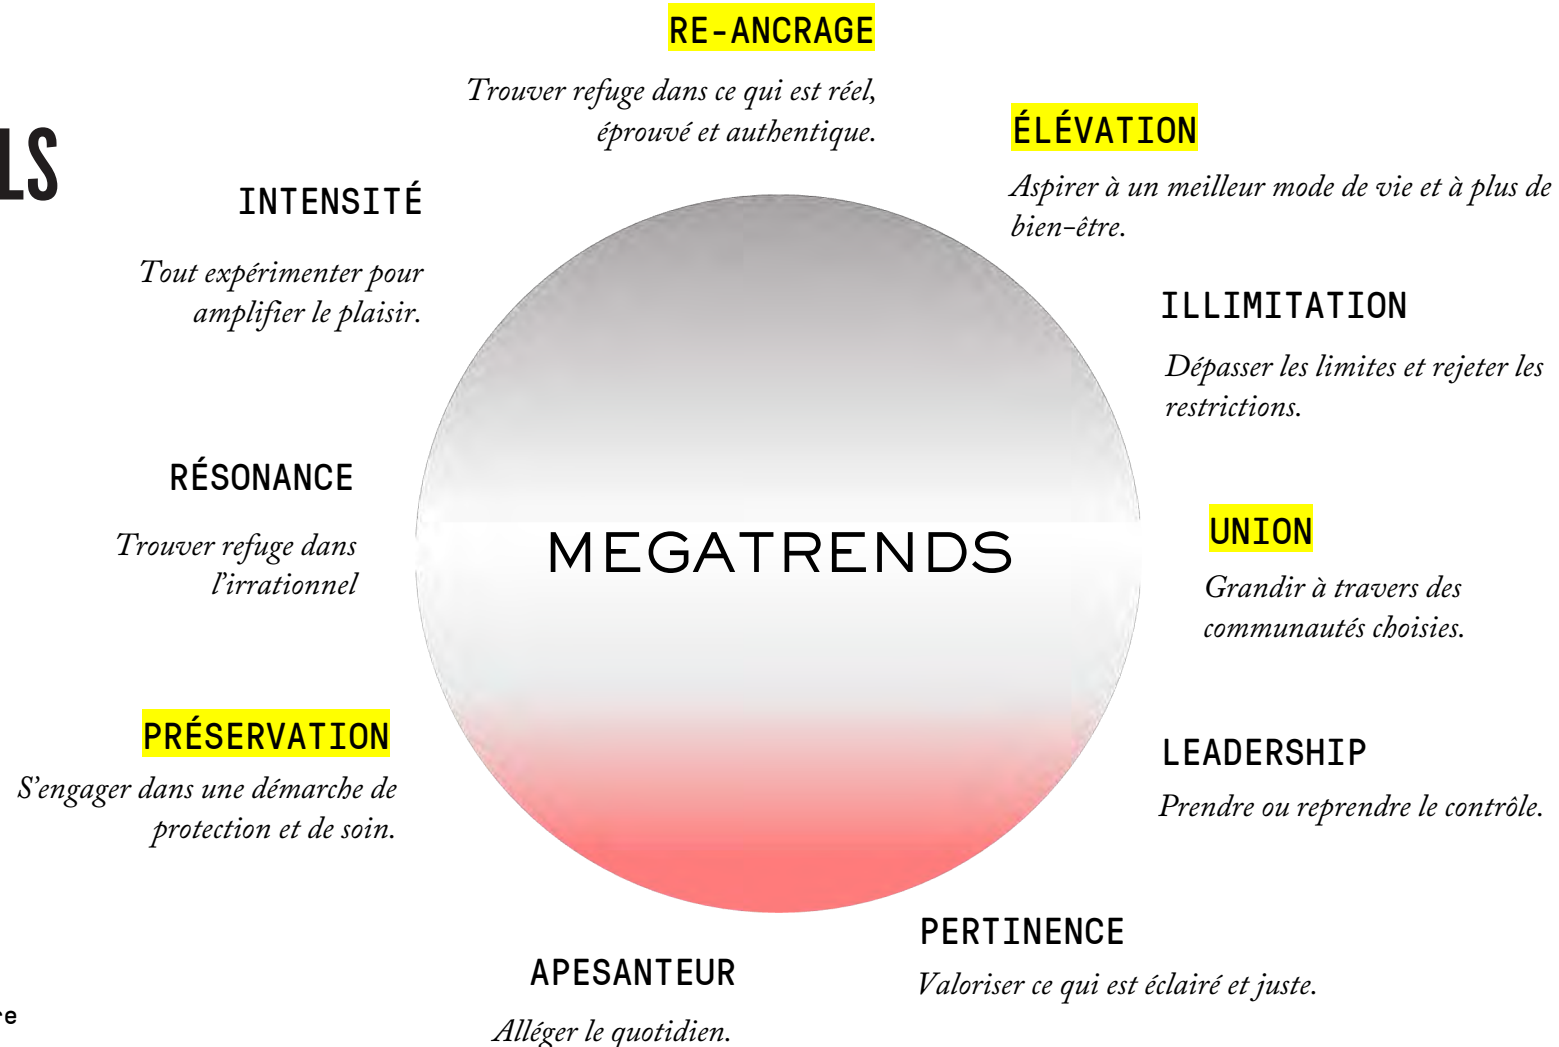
LS

RE-ANCRAGE

Trouver refuge dans ce qui est réel, éprouvé et authentique.

ÉLÉVATION

Aspirer à un meilleur mode de vie et à plus de bien-être.

INTENSITÉ

Tout expérimenter pour amplifier le plaisir.

ILLIMITATION

Dépasser les limites et rejeter les restrictions.

RÉSONANCE

Trouver refuge dans l'irrationnel

MEGATRENDS

UNION

Grandir à travers des communautés choisies.

PRÉSERVATION

S'engager dans une démarche de protection et de soin.

LEADERSHIP

Prendre ou reprendre le contrôle.

PERTINENCE

Valoriser ce qui est éclairé et juste.

APESANTEUR

Alléger le quotidien.

e